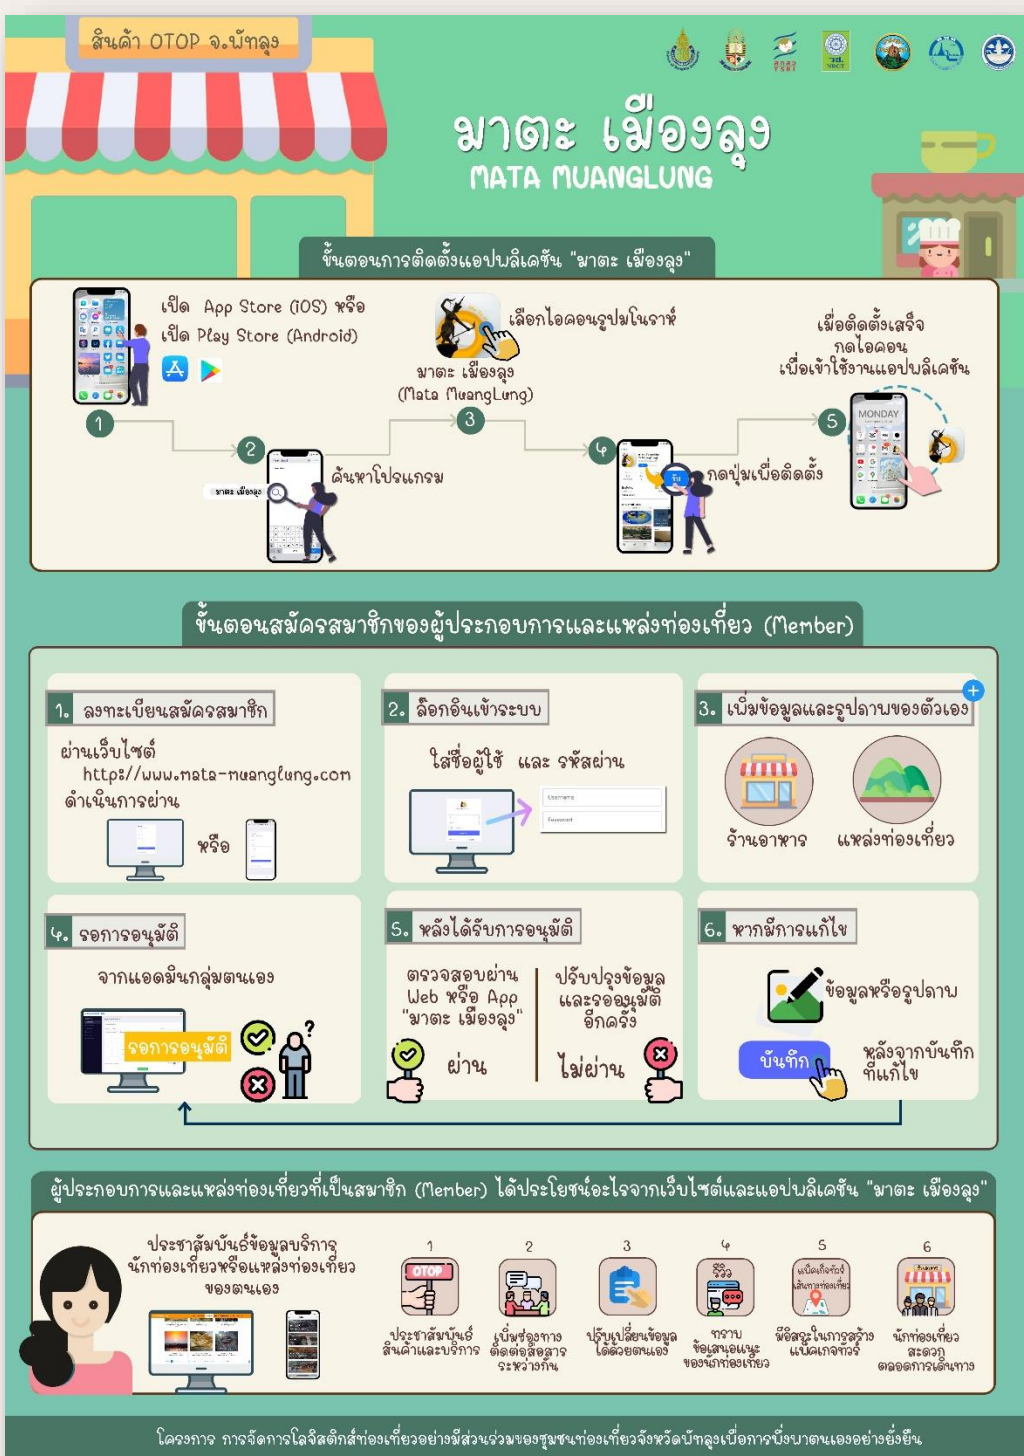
สินค้า OTOP จ.พัทลุง

มาตะ เมืองลุง
MATA MUANGLUNG

ขั้นตอนการติดตั้งแอปพลิเคชัน "มาตะ เมืองลุง"

1
เปิด App Store (iOS) หรือ
เปิด Play Store (Android)

2
ค้นหาโปรแกรม
มาตะ เมืองลุง

3
เลือกไอคอนรูปมโนราห์
มาตะ เมืองลุง
(Mata MuangLung)

4
กดปุ่มเพื่อติดตั้ง

5
เมื่อติดตั้งเสร็จ
กดไอคอน
เพื่อเข้าใช้งานแอปพลิเคชัน

MONDAY

ขั้นตอนสมัครสมาชิกของผู้ประกอบการและแหล่งท่องเที่ยว (Member)

1. ลงทะเบียนสมัครสมาชิก
ผ่านเว็บไซต์
https://www.mata-muanglung.com
ดำเนินการผ่าน
หรือ

2. ล็อกอินเข้าระบบ
ใส่ชื่อผู้ใช้ และ รหัสผ่าน
Username
Password

3. เพิ่มข้อมูลและรูปภาพของตัวเอง
ร้านอาหาร
แหล่งท่องเที่ยว

4. รอการอนุมัติ
จากแอดมินกลุ่มตนเอง
รอการอนุมัติ

5. หลังได้รับการอนุมัติ
ตรวจสอบผ่าน Web หรือ App "มาตะ เมืองลุง"
ผ่าน
ปรับปรุงข้อมูล และรออนุมัติ อีกครั้ง
ไม่ผ่าน

6. หากมีการแก้ไข
ข้อมูลหรือรูปภาพ
บันทึก
หลังจากบันทึก ที่แก้ไข

ผู้ประกอบการและแหล่งท่องเที่ยวที่เป็นสมาชิก (Member) ได้ประโยชน์อะไรจากเว็บไซต์และแอปพลิเคชัน "มาตะ เมืองลุง"

ประชาสัมพันธ์ข้อมูลบริการ นักท่องเที่ยวหรือแหล่งท่องเที่ยว ของตนเอง

1
OTOP
ประชาสัมพันธ์ สินค้าและบริการ

2
เป็นช่องทาง ติดต่อสื่อสาร ระหว่างกัน

3
ปรับเปลี่ยนข้อมูล ได้ด้วยตนเอง

4
รีวิว
ทราบ ข้อเสนอแนะ ของนักท่องเที่ยว

5
แนะนำเส้นทางท่องเที่ยว
พิกัดในการสร้าง แผนที่เส้นทางท่องเที่ยว

6
นักท่องเที่ยว สะดวก ตลอดการเดินทาง

โครงการ การจัดการโลจิสติกส์ท่องเที่ยวอย่างมีส่วนร่วมของชุมชนท่องเที่ยวจังหวัดพัทลุงเพื่อการพึ่งพาตนเองอย่างยั่งยืน